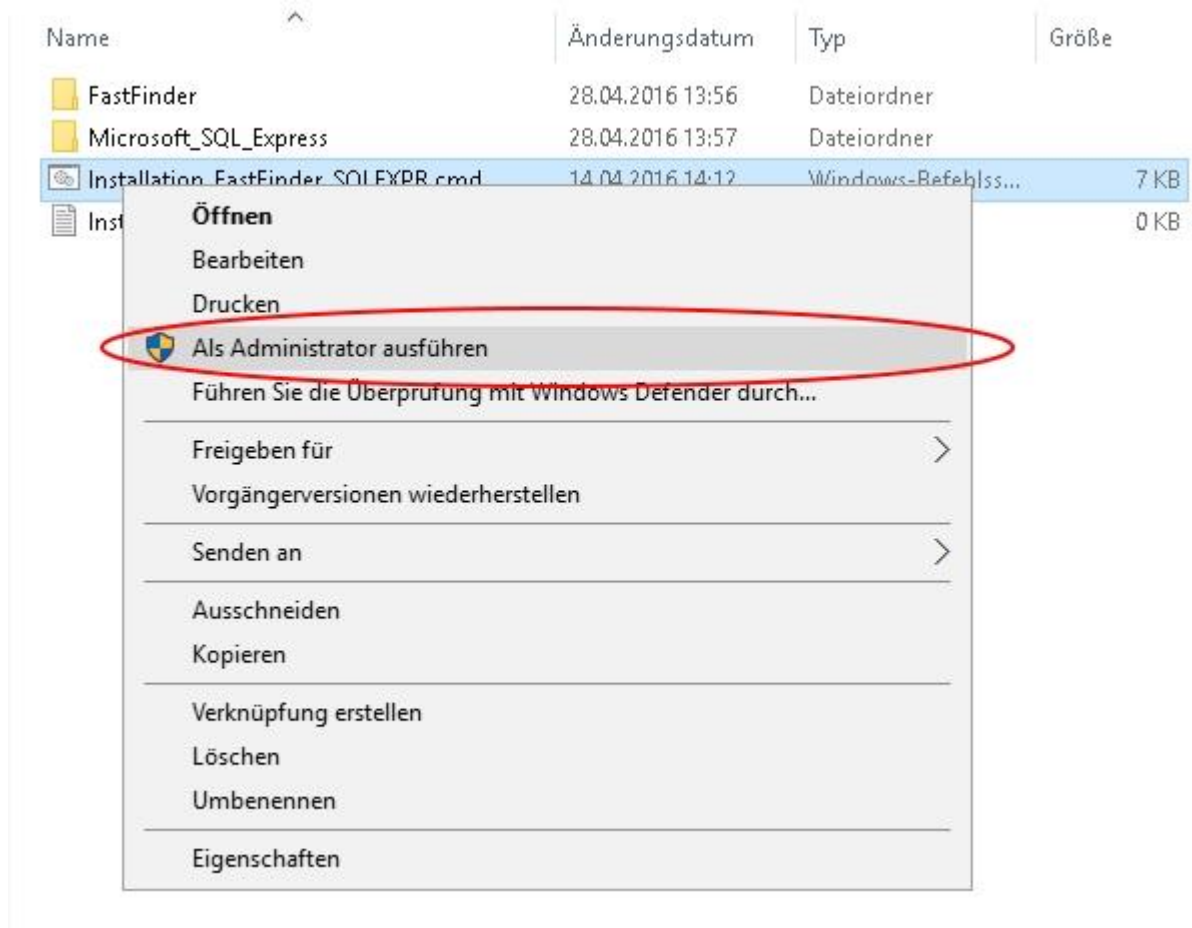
| Name | Änderungsdatum | Typ | Größe |
|---|---|---|---|
| FastFinder | 28.04.2016 13:56 | Dateiordner | |
| Microsoft_SQL_Express | 28.04.2016 13:57 | Dateiordner | |
| Installation_FastFinder_SQLEXPR.cmd | 14.04.2016 14:12 | Windows-Befehlss... | 7 KB |
| Inst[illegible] | | | 0 KB |

Öffnen
Bearbeiten
Drucken
Als Administrator ausführen
Führen Sie die Überprüfung mit Windows Defender durch...

Freigeben für
Vorgängerversionen wiederherstellen

Senden an

Ausschneiden
Kopieren

Verknüpfung erstellen
Löschen
Umbenennen

Eigenschaften